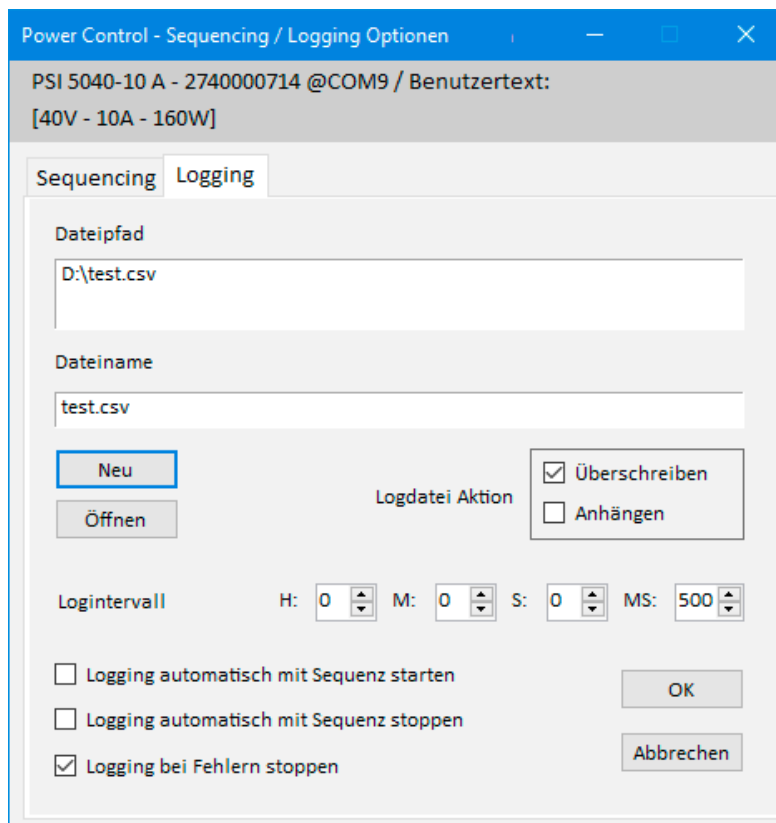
Power Control - Sequencing / Logging Optionen

PSI 5040-10 A - 2740000714 @COM9 / Benutzertext:
[40V - 10A - 160W]

Sequencing Logging

Dateipfad

D:\test.csv

Dateiname

test.csv

Neu

Öffnen

Logdatei Aktion

Überschreiben

Anhängen

Logintervall H: 0 M: 0 S: 0 MS: 500

Logging automatisch mit Sequenz starten

Logging automatisch mit Sequenz stoppen

Logging bei Fehlern stoppen

OK

Abbrechen